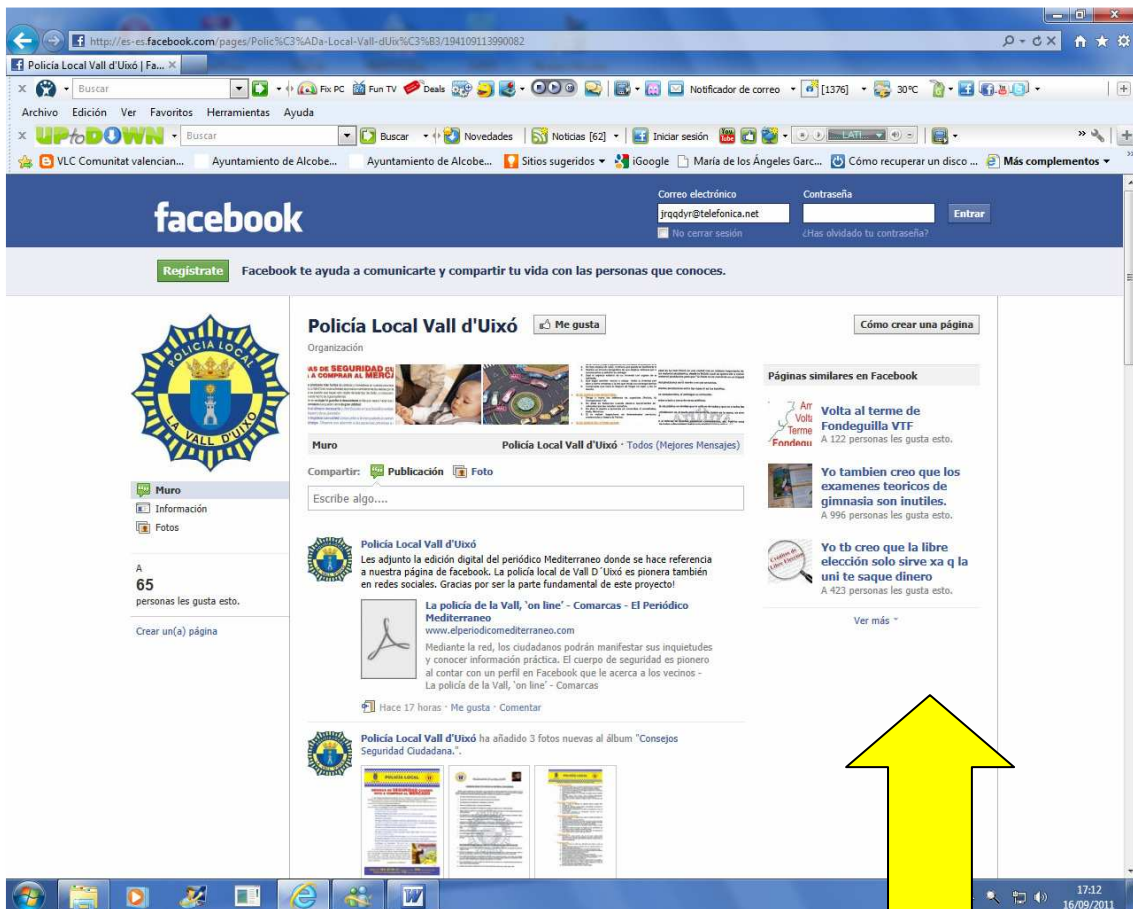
http://es-es.facebook.com/pages/Polic%C3%ADa-Local-Vall-dUix%C3%B3/194109113990082

Policía Local Vall d'Uixó | Fa...

Buscar

Fix PC Fun TV Deals

Notificador de correo [1376] 30ºC

Archivo Edición Ver Favoritos Herramientas Ayuda

UPtoDOWN Buscar

Buscar Novedades Noticias [62] Iniciar sesión

VLC Comunitat valencian... Ayuntamiento de Alcobe... Ayuntamiento de Alcobe... Sitios sugeridos iGoogle María de los Ángeles Garc... Cómo recuperar un disco ... Más complementos

facebook

Correo electrónico
jrqqdyr@telefonica.net
No cerrar sesión

Contraseña
¿Has olvidado tu contraseña?

Entrar

Regístrate Facebook te ayuda a comunicarte y compartir tu vida con las personas que conoces.

POLICIA LOCAL
LA VALL D'UIXO

Policía Local Vall d'Uixó Me gusta

Cómo crear una página

Organización

Muro Policía Local Vall d'Uixó · Todos (Mejores Mensajes)

Compartir: Publicación Foto

Escribe algo....

Muro
Información
Fotos

A
65
personas les gusta esto.

Crear un(a) página

Policía Local Vall d'Uixó
Les adjunto la edición digital del periódico Mediterraneo donde se hace referencia a nuestra página de facebook. La policía local de Vall D´Uixó es pionera también en redes sociales. Gracias por ser la parte fundamental de este proyecto!

La policía de la Vall, 'on line' - Comarcas - El Periódico Mediterraneo
www.elperiodicomediterraneo.com
Mediante la red, los ciudadanos podrán manifestar sus inquietudes y conocer información práctica. El cuerpo de seguridad es pionero al contar con un perfil en Facebook que le acerca a los vecinos - La policía de la Vall, 'on line' - Comarcas

Hace 17 horas · Me gusta · Comentar

Policía Local Vall d'Uixó ha añadido 3 fotos nuevas al álbum "Consejos Seguridad Ciudadana.".

Páginas similares en Facebook

Volta al terme de Fondeguilla VTF
A 122 personas les gusta esto.

Yo tambien creo que los examenes teoricos de gimnasia son inutiles.
A 996 personas les gusta esto.

Yo tb creo que la libre elección solo sirve xa q la uni te saque dinero
A 423 personas les gusta esto.

Ver más

17:12
16/09/2011